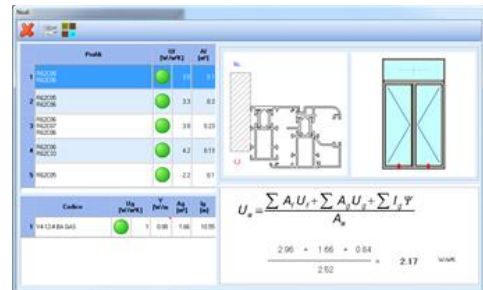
Nuê

| | Profili | Uf [W/m²K] | Af [m²] |
|---|---|---|---|
| 1 | R62036 R62036 | | 0.1 |
| 2 | R62035 R62036 | 3.3 | 0.3 |
| 3 | R62036 R62037 R62036 | 3.6 | 0.23 |
| 4 | R62036 R62033 | 4.2 | 0.13 |
| 5 | R62035 | 2.2 | 0.1 |

| | Codice | Ug [W/m²K] | Ψ [W/mK] | Ag [m²] | lg [m] |
|---|---|---|---|---|---|
| 1 | V4-12-4 BA GAS | 1 | 0.06 | 1.66 | 10.55 |

$U_w = \frac{\sum A_f U_f + \sum A_g U_g + \sum l_g \Psi}{A_w}$

$\frac{2.96 + 1.66 + 0.64}{2.52} = 2.17$ W/m²K